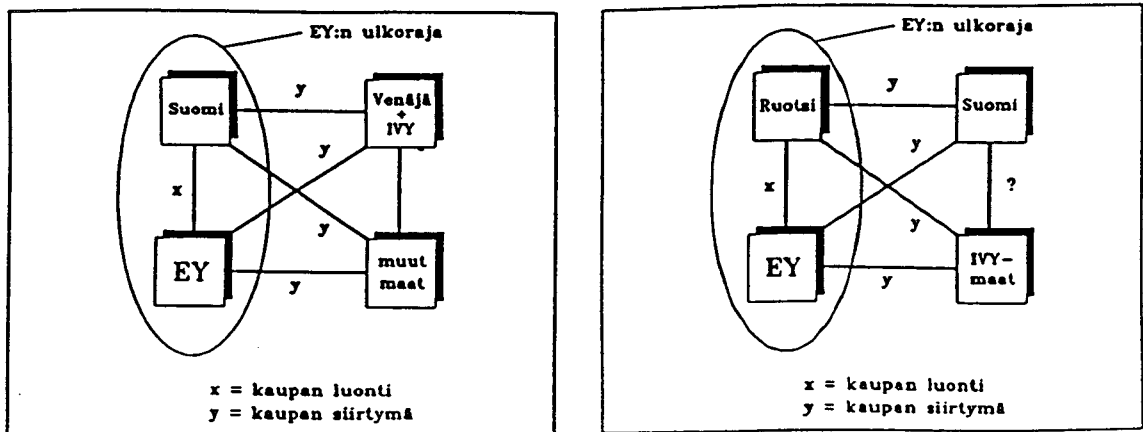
EY:n ulkoraja

Suomi

y

Venäjä + IVY

y

x

y

EY

y

muut maat

x = kaupan luonti
y = kaupan siirtymä

EY:n ulkoraja

Ruotsi

y

Suomi

y

x

?

y

EY

y

IVY-maat

x = kaupan luonti
y = kaupan siirtymä